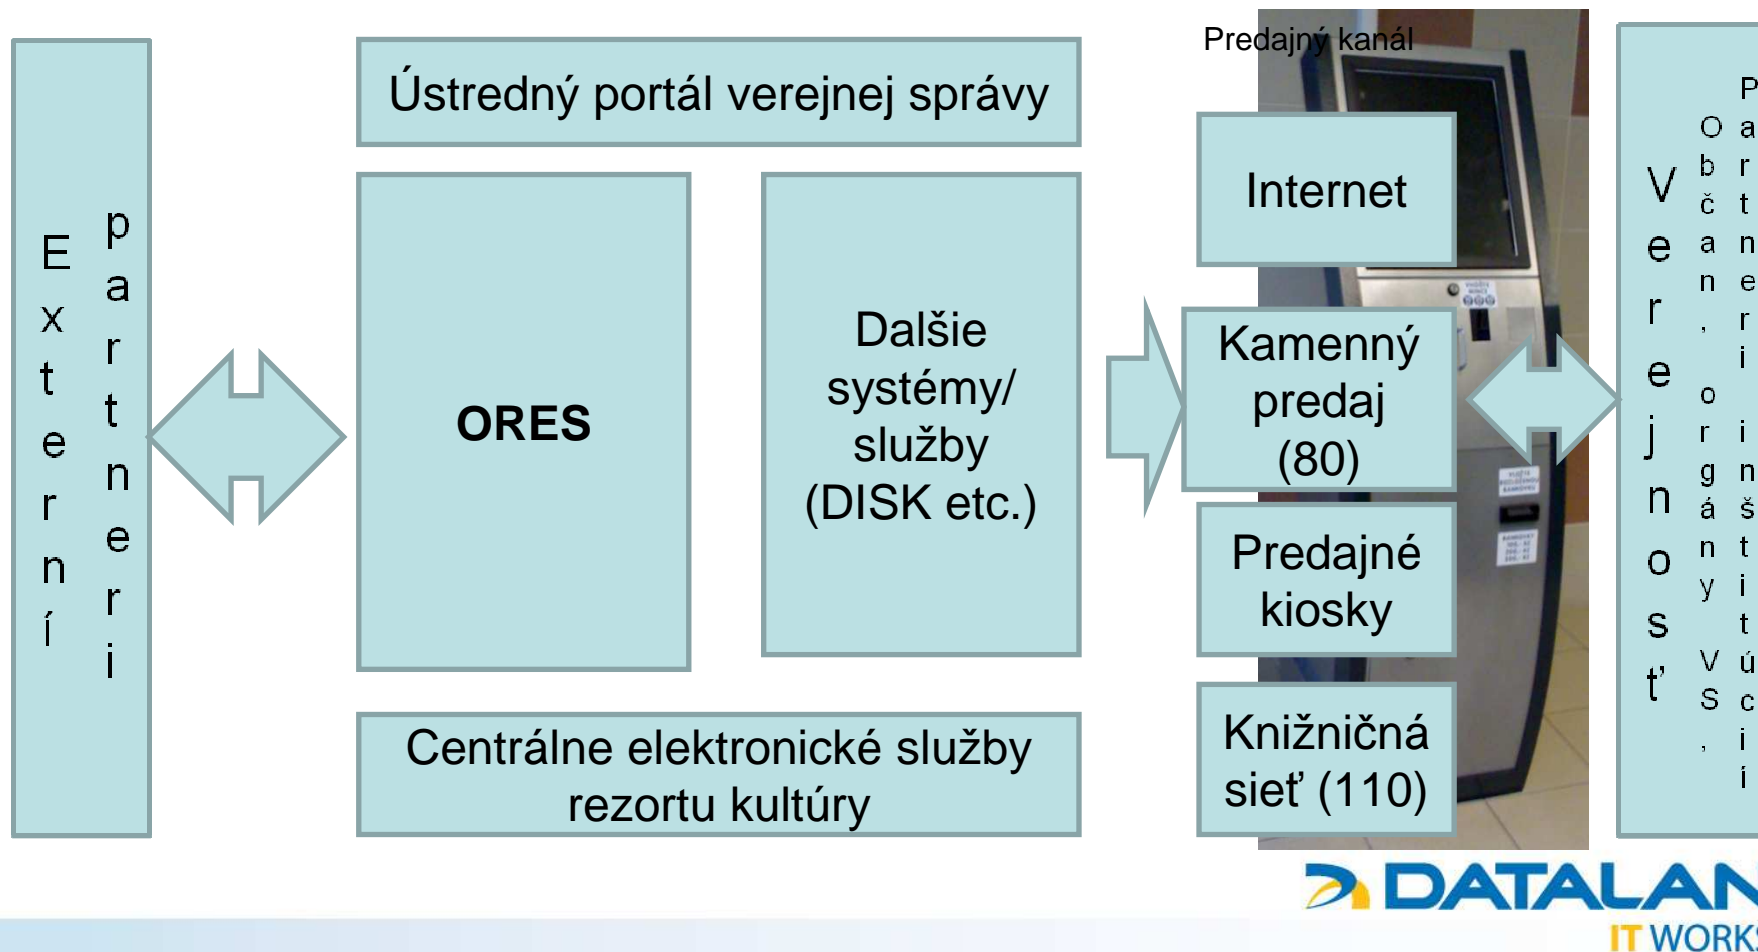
Externí partneri

Ústredný portál verejnej správy

ORES

Dalšie systémy/ služby (DISK etc.)

Centrálne elektronické služby rezortu kultúry

Predajný kanál

Internet

Kamenný predaj (80)

Predajné kiosky

Knižničná sieť (110)

Verejnosť

Občan, orgány VS,

Partneri inštitúcii

DATALAN
IT WORK